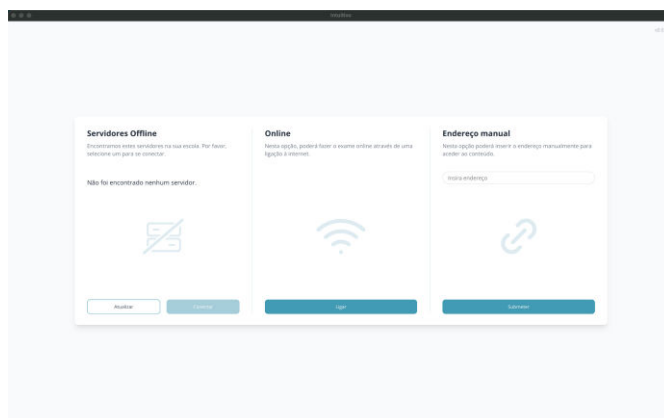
Intuitivo

Servidores Offline

Encontramos estes servidores na sua escola. Por favor, selecione um para se conectar.

Não foi encontrado nenhum servidor.

Atualizar

Continuar

Online

Nesta opção, poderá fazer o exame online através de uma ligação à internet.

Ligar

Endereço manual

Nesta opção poderá inserir o endereço manualmente para aceder ao conteúdo.

Insira endereço

Submeter